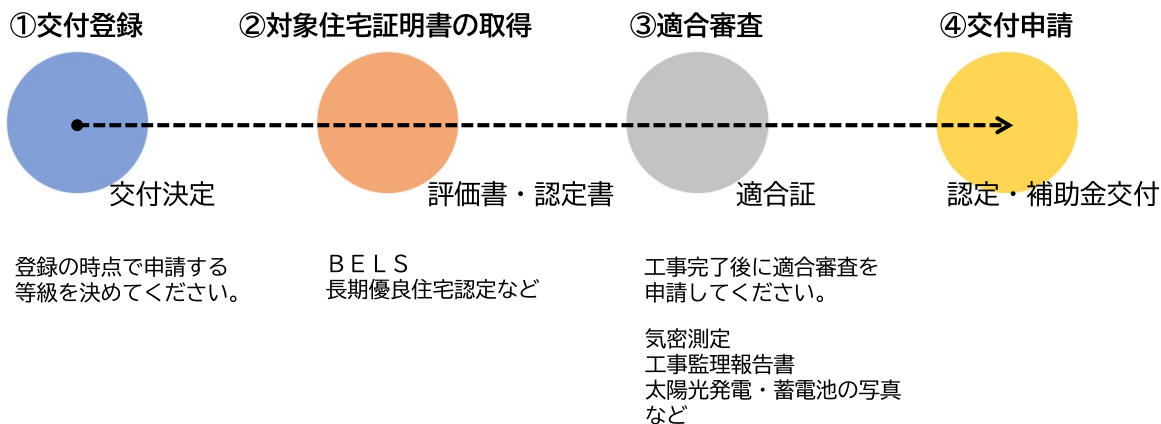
①交付登録

交付決定

登録の時点で申請する等級を決めてください。

②対象住宅証明書の取得

評価書・認定書

ＢＥＬＳ
長期優良住宅認定など

③適合審査

適合証

工事完了後に適合審査を申請してください。

気密測定
工事監理報告書
太陽光発電・蓄電池の写真
など

④交付申請

認定・補助金交付